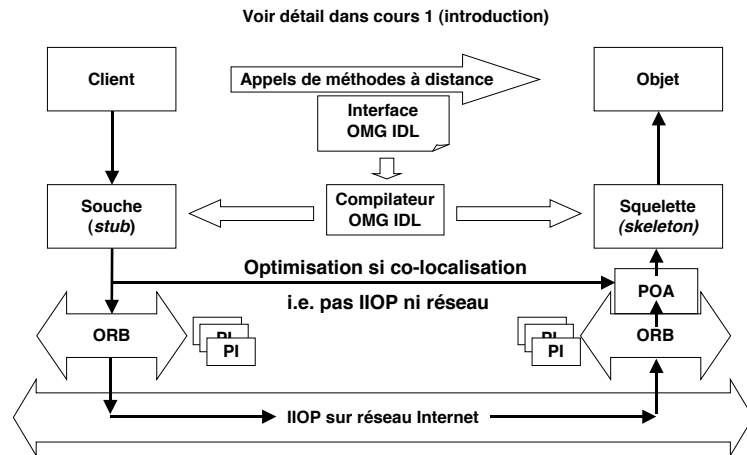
Voir détail dans cours 1 (introduction)

Client

Appels de méthodes à distance

Objet

Interface OMG IDL

Souche (*stub*)

Compilateur OMG IDL

Squelette (*skeleton*)

Optimisation si co-localisation

i.e. pas IIOP ni réseau

POA

ORB

PI PI PI

PI PI PI

ORB

IIOP sur réseau Internet